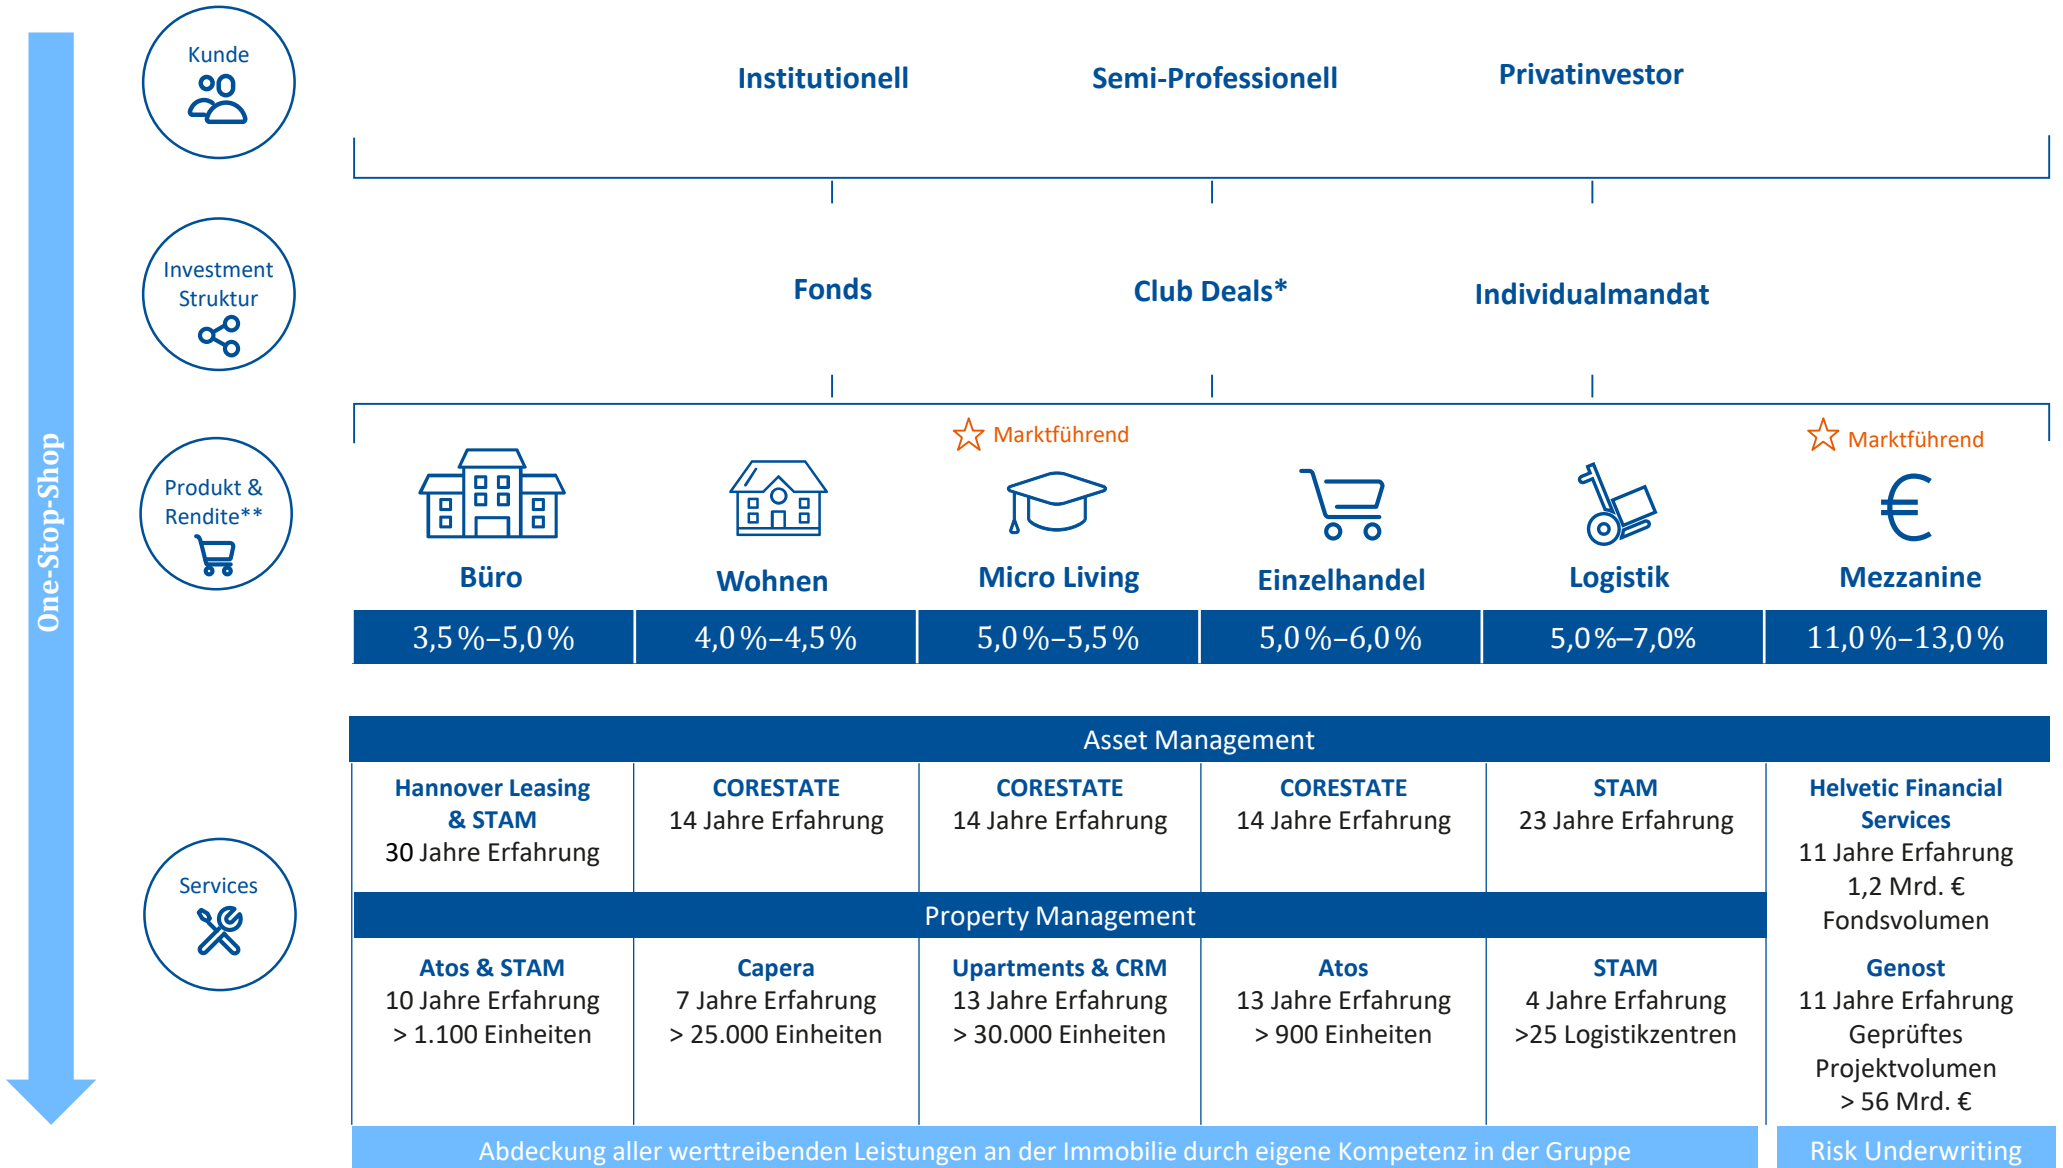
One-Stop-Shop

Kunde

Institutionell

Semi-Professionell

Privatinvestor

Investment Struktur

Fonds

Club Deals*

Individualmandat

Produkt & Rendite**

Marktführend

Marktführend

| Büro | Wohnen | Micro Living | Einzelhandel | Logistik | Mezzanine |
|---|---|---|---|---|---|
| 3,5 %–5,0 % | 4,0 %–4,5 % | 5,0 %–5,5 % | 5,0 %–6,0 % | 5,0 %–7,0% | 11,0 %–13,0 % |

Services

Asset Management

| Hannover Leasing & STAM 30 Jahre Erfahrung | CORESTATE 14 Jahre Erfahrung | CORESTATE 14 Jahre Erfahrung | CORESTATE 14 Jahre Erfahrung | STAM 23 Jahre Erfahrung | Helvetic Financial Services 11 Jahre Erfahrung 1,2 Mrd. € Fondsvolumen |
|---|---|---|---|---|---|

Property Management

| Atos & STAM 10 Jahre Erfahrung > 1.100 Einheiten | Capera 7 Jahre Erfahrung > 25.000 Einheiten | Upartments & CRM 13 Jahre Erfahrung > 30.000 Einheiten | Atos 13 Jahre Erfahrung > 900 Einheiten | STAM 4 Jahre Erfahrung >25 Logistikzentren | Genost 11 Jahre Erfahrung Geprüftes Projektvolumen > 56 Mrd. € |
|---|---|---|---|---|---|

Abdeckung aller werttreibenden Leistungen an der Immobilie durch eigene Kompetenz in der Gruppe

Risk Underwriting